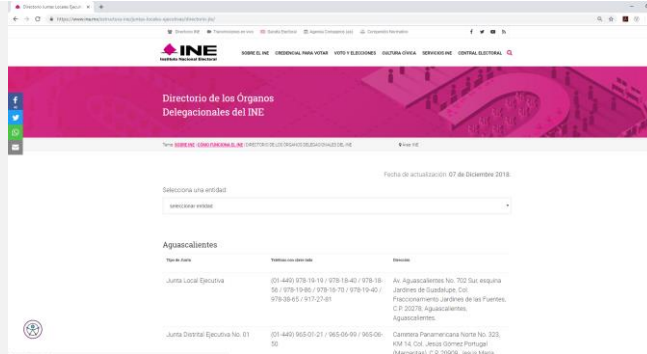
Directorio Juntas Locales Ejecut ×

https://www.ine.mx/estructura-ine/juntas-locales-ejecutivas/directorio-jls/

Directorio INE  Transmisiones en vivo  Sorteo Electoral  Agenda Consejeros (as)  Compendio Normativo

INE
Instituto Nacional Electoral

SOBRE EL INE  CREDENCIAL PARA VOTAR  VOTO Y ELECCIONES  CULTURA CÍVICA  SERVICIOS INE  CENTRAL ELECTORAL

Directorio de los Órganos Delegacionales del INE

Tema: SOBRE INE / CÓMO FUNCIONA EL INE / DIRECTORIO DE LOS ÓRGANOS DELEGACIONALES DEL INE  Área: INE

Fecha de actualización: 07 de Diciembre 2018

Selecciona una entidad:

seleccionar entidad

Aguascalientes

| Tipo de Junta | Teléfonos con clave lada | Dirección |
|---|---|---|
| Junta Local Ejecutiva | (01-449) 978-19-19 / 978-19-40 / 978-19-56 / 978-19-86 / 978-16-70 / 978-19-40 / 978-39-65 / 917-27-91 | Av. Aguascalientes No. 702 Sur, esquina Jardines de Guadalupe, Col. Fraccionamiento Jardines de las Fuentes, C.P. 20278, Aguascalientes, Aguascalientes. |
| Junta Distrital Ejecutiva No. 01 | (01-449) 965-01-21 / 965-06-99 / 965-06-50 | Carretera Panamericana Norte No. 323, KM 14, Col. Jesús Gómez Portugal (Margaritas), C.P. 20909, Jesús María, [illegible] |